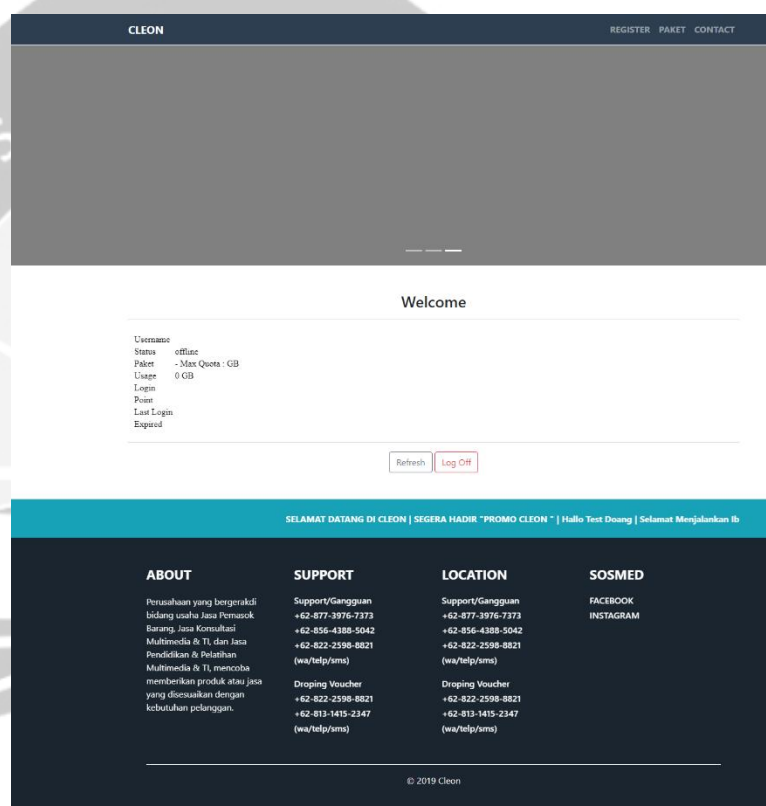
CLEON

REGISTER PAKET CONTACT

Welcome

| | |
|---|---|
| Username | |
| Status | offline |
| Paket | - Max Quota : GB |
| Usage | 0 GB |
| Login | |
| Point | |
| Last Login | |
| Expired | |

Refresh Log Off

SELAMAT DATANG DI CLEON | SEGERA HADIR "PROMO CLEON " | Hallo Test Doang | Selamat Menjalankan Ib

ABOUT

Perusahaan yang bergerakdi bidang usaha Jasa Pemasok Barang, Jasa Konsultasi Multimedia & TI, dan Jasa Pendidikan & Pelatihan Multimedia & TI, mencoba memberikan produk atau jasa yang disesuaikan dengan kebutuhan pelanggan.

SUPPORT

Support/Gangguan
+62-877-3976-7373
+62-856-4388-5042
+62-822-2598-8821
(wa/telp/sms)

Droping Voucher
+62-822-2598-8821
+62-813-1415-2347
(wa/telp/sms)

LOCATION

Support/Gangguan
+62-877-3976-7373
+62-856-4388-5042
+62-822-2598-8821
(wa/telp/sms)

Droping Voucher
+62-822-2598-8821
+62-813-1415-2347
(wa/telp/sms)

SOSMED

FACEBOOK
INSTAGRAM

© 2019 Cleon